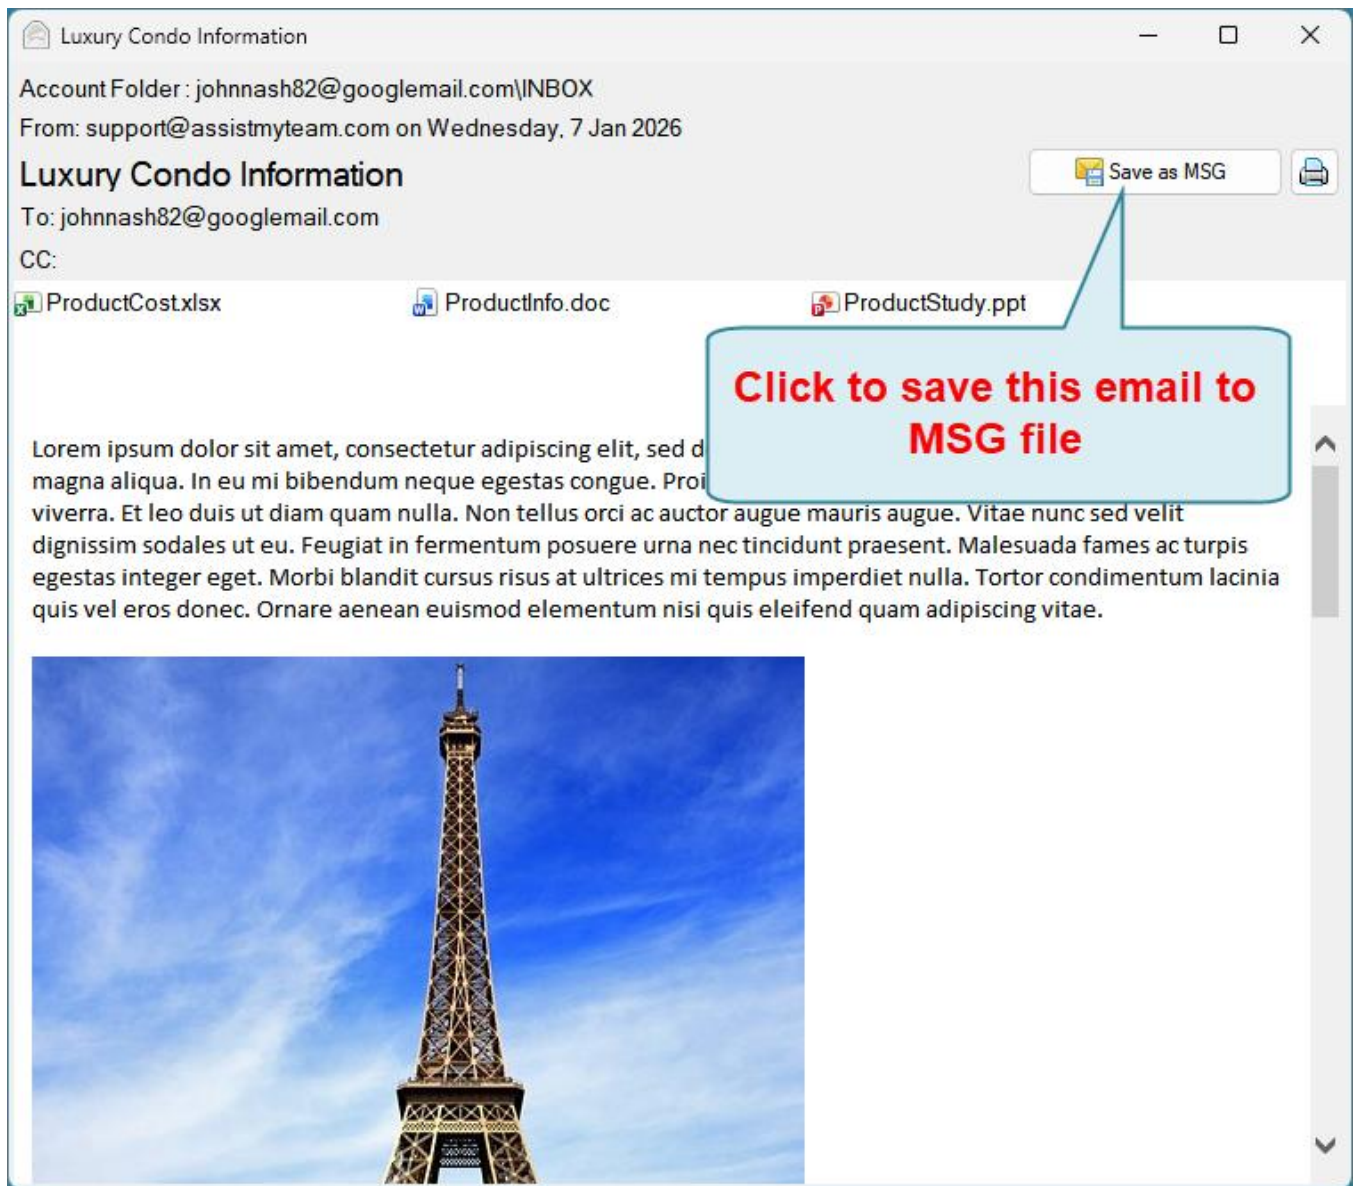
Luxury Condo Information

Account Folder : johnnash82@googlemail.com\INBOX

From: support@assistmyteam.com on Wednesday, 7 Jan 2026

Luxury Condo Information

Save as MSG

To: johnnash82@googlemail.com

CC:

ProductCost.xlsx

ProductInfo.doc

ProductStudy.ppt

Click to save this email to MSG file

Lorem ipsum dolor sit amet, consectetur adipiscing elit, sed d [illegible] magna aliqua. In eu mi bibendum neque egestas congue. Proi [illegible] viverra. Et leo duis ut diam quam nulla. Non tellus orci ac auctor augue mauris augue. Vitae nunc sed velit dignissim sodales ut eu. Feugiat in fermentum posuere urna nec tincidunt praesent. Malesuada fames ac turpis egestas integer eget. Morbi blandit cursus risus at ultrices mi tempus imperdiet nulla. Tortor condimentum lacinia quis vel eros donec. Ornare aenean euismod elementum nisi quis eleifend quam adipiscing vitae.